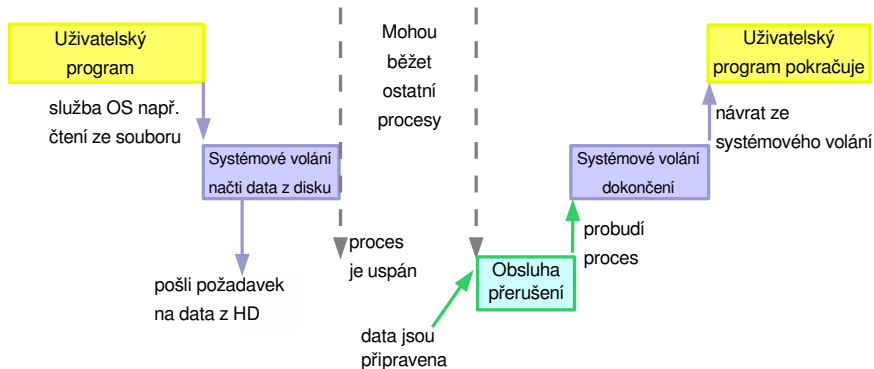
Uživatelský program

služba OS např. čtení ze souboru

Systémové volání načti data z disku

pošli požadavek na data z HD

Mohou běžet ostatní procesy

proces je uspán

data jsou připravena

Obsluha přerušení

probudí proces

Systémové volání dokončení

návrat ze systémového volání

Uživatelský program pokračuje